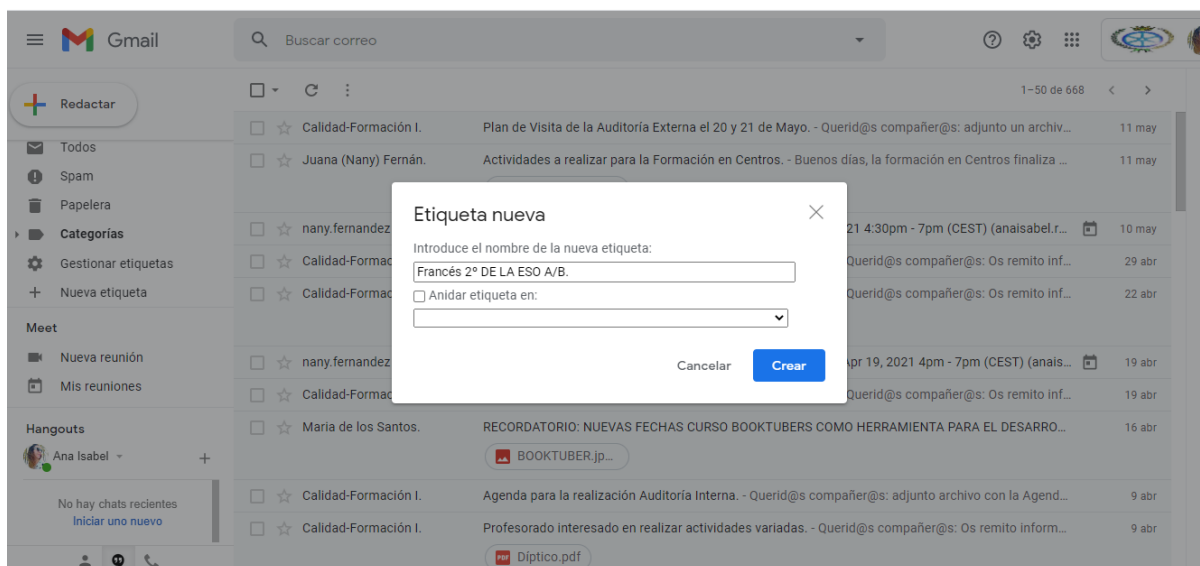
Gmail

Buscar correo

Redactar

Todos
Spam
Papelera
Categorías
Gestionar etiquetas
Nueva etiqueta

Meet
Nueva reunión
Mis reuniones

Hangouts
Ana Isabel

No hay chats recientes
Iniciar uno nuevo

1–50 de 668

Calidad-Formación I. Plan de Visita de la Auditoría Externa el 20 y 21 de Mayo. - Querid@s compañer@s: adjunto un archiv... 11 may
Juana (Nany) Fernán. Actividades a realizar para la Formación en Centros. - Buenos días, la formación en Centros finaliza ... 11 may
nany.fernandez 21 4:30pm - 7pm (CEST) (anaisabel.r... 10 may
Calidad-Formac Querid@s compañer@s: Os remito inf... 29 abr
Calidad-Formac Querid@s compañer@s: Os remito inf... 22 abr
nany.fernandez Apr 19, 2021 4pm - 7pm (CEST) (anais... 19 abr
Calidad-Formac Querid@s compañer@s: Os remito inf... 19 abr
Maria de los Santos. RECORDATORIO: NUEVAS FECHAS CURSO BOOKTUBERS COMO HERRAMIENTA PARA EL DESARRO... 16 abr
BOOKTUBER.jp...
Calidad-Formación I. Agenda para la realización Auditoría Interna. - Querid@s compañer@s: adjunto archivo con la Agend... 9 abr
Calidad-Formación I. Profesorado interesado en realizar actividades variadas. - Querid@s compañer@s: Os remito inform... 9 abr
Díptico.pdf

Etiqueta nueva
Introduce el nombre de la nueva etiqueta:
Francés 2º DE LA ESO A/B.
Anidar etiqueta en:
Cancelar
Crear